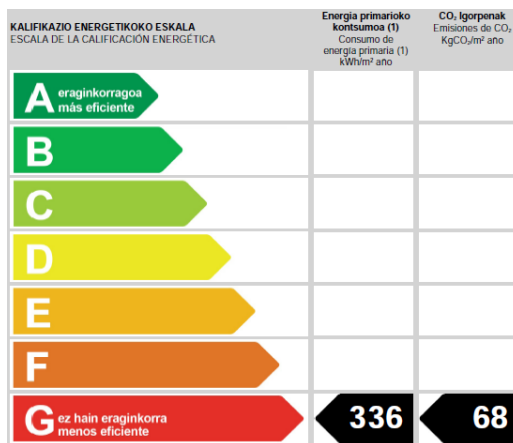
| KALIFIKAZIO ENERGETIKOKO ESKALA<br>ESCALA DE LA CALIFICACIÓN ENERGÉTICA | Energia primarioko kontsumoa (1)<br>Consumo de energía primaria (1)<br>kWh/m² año | $CO_2$ Igorpenak<br>Emisiones de $CO_2$<br>KgCO₂/m² año |
|---|---|---|
| A eraginkorragoa más eficiente | | |
| B | | |
| C | | |
| D | | |
| E | | |
| F | | |
| G ez hain eraginkorra menos eficiente | 336 | 68 |